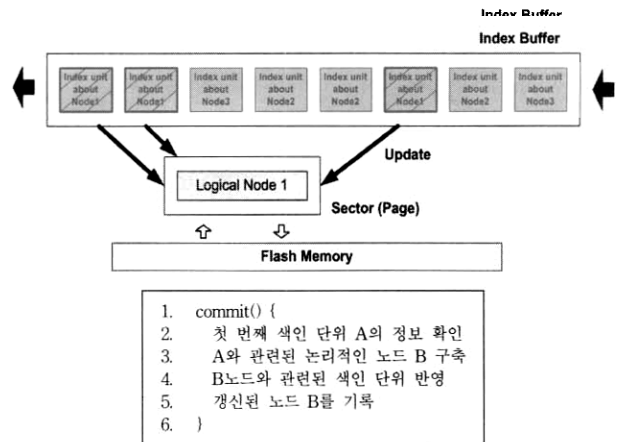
Index Buffer

Index Buffer

Index unit about Node1

Index unit about Node1

Index unit about Node3

Index unit about Node2

Index unit about Node2

Index unit about Node1

Index unit about Node2

Index unit about Node3

Update

Logical Node 1

Sector (Page)

Flash Memory

1. commit() {
2. 첫 번째 색인 단위 A의 정보 확인
3. A와 관련된 논리적인 노드 B 구축
4. B노드와 관련된 색인 단위 반영
5. 갱신된 노드 B를 기록
6. }